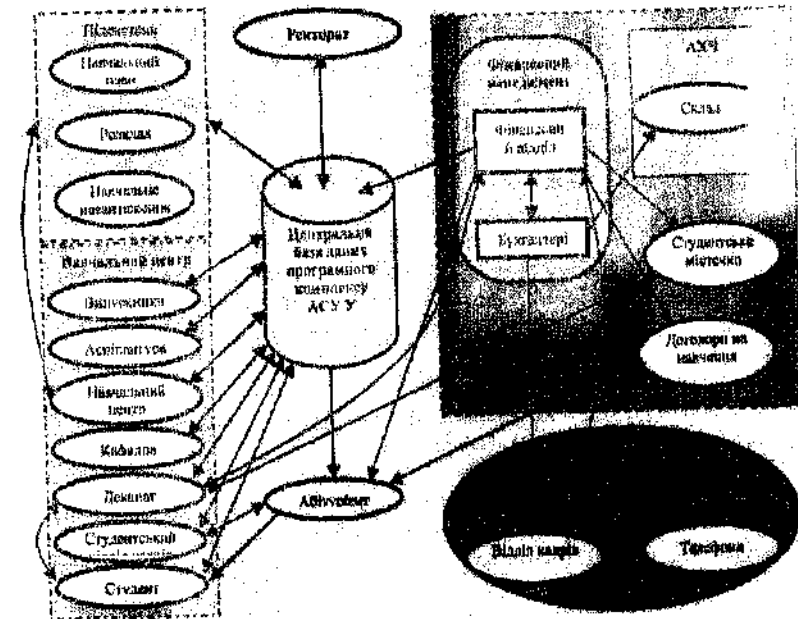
Підсистема
Навчальний план
Розклад
Навчальне навантаження
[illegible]
Навчальний центр
Випускники
Аспірантура
Навчальний центр
Кафедра
Деканат
Студентський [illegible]
Студент
Ректорат
Центральна база даних програмного комплексу АСУ У
Абітурієнт
Фінансовий менеджмент
Фінансовий відділ
Бухгалтерія
АХЧ
Склад
Студентське містечко
Договори на навчання
Відділ кадрів
Телефонія